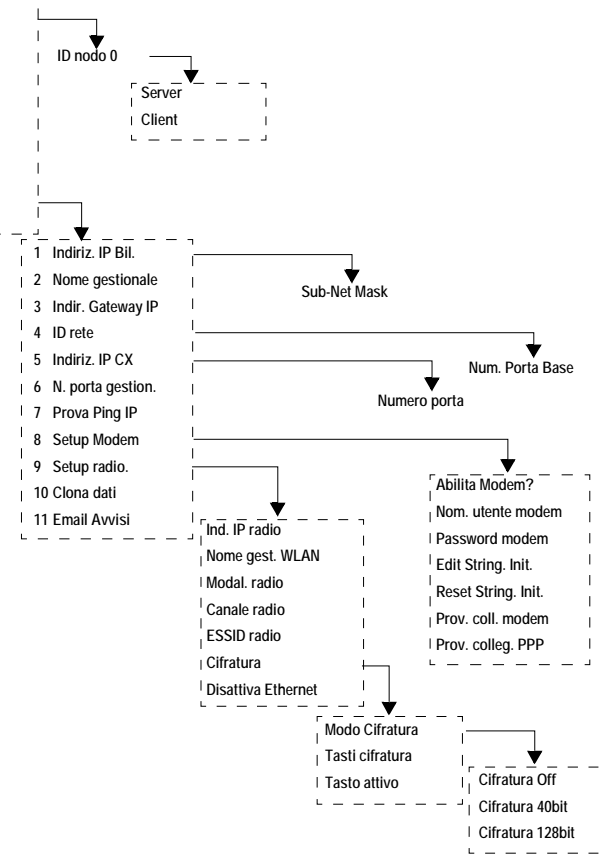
ID nodo 0

Server
Client

1 Indiriz. IP Bil.
2 Nome gestionale
3 Indir. Gateway IP
4 ID rete
5 Indiriz. IP CX
6 N. porta gestion.
7 Prova Ping IP
8 Setup Modem
9 Setup radio.
10 Clona dati
11 Email Avvisi

Sub-Net Mask

Num. Porta Base

Numero porta

Abilita Modem?
Nom. utente modem
Password modem
Edit String. Init.
Reset String. Init.
Prov. coll. modem
Prov. colleg. PPP

Ind. IP radio
Nome gest. WLAN
Modal. radio
Canale radio
ESSID radio
Cifratura
Disattiva Ethernet

Modo Cifratura
Tasti cifratura
Tasto attivo

Cifratura Off
Cifratura 40bit
Cifratura 128bit